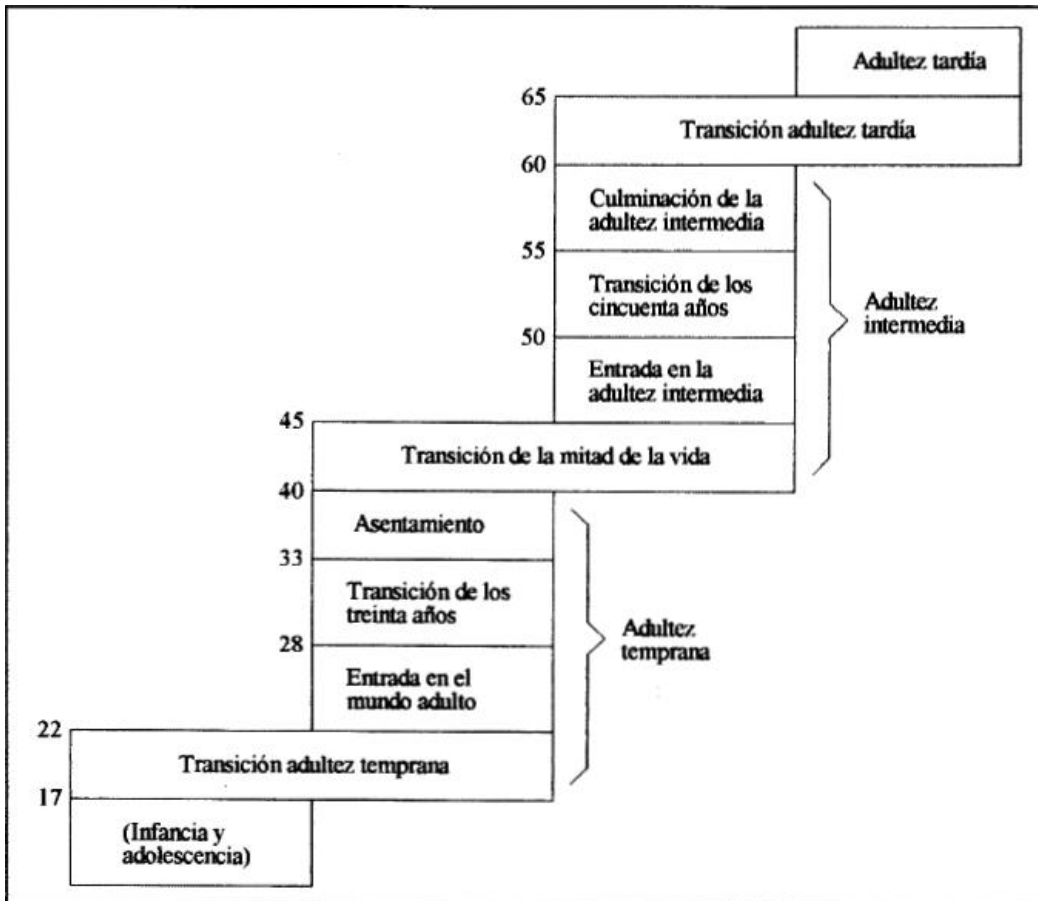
Adultez tardía

65

Transición adultez tardía

60

Culminación de la adultez intermedia

55

Transición de los cincuenta años

Adultez intermedia

50

Entrada en la adultez intermedia

45

Transición de la mitad de la vida

40

Asentamiento

33

Transición de los treinta años

Adultez temprana

28

Entrada en el mundo adulto

22

Transición adultez temprana

17

(Infancia y adolescencia)